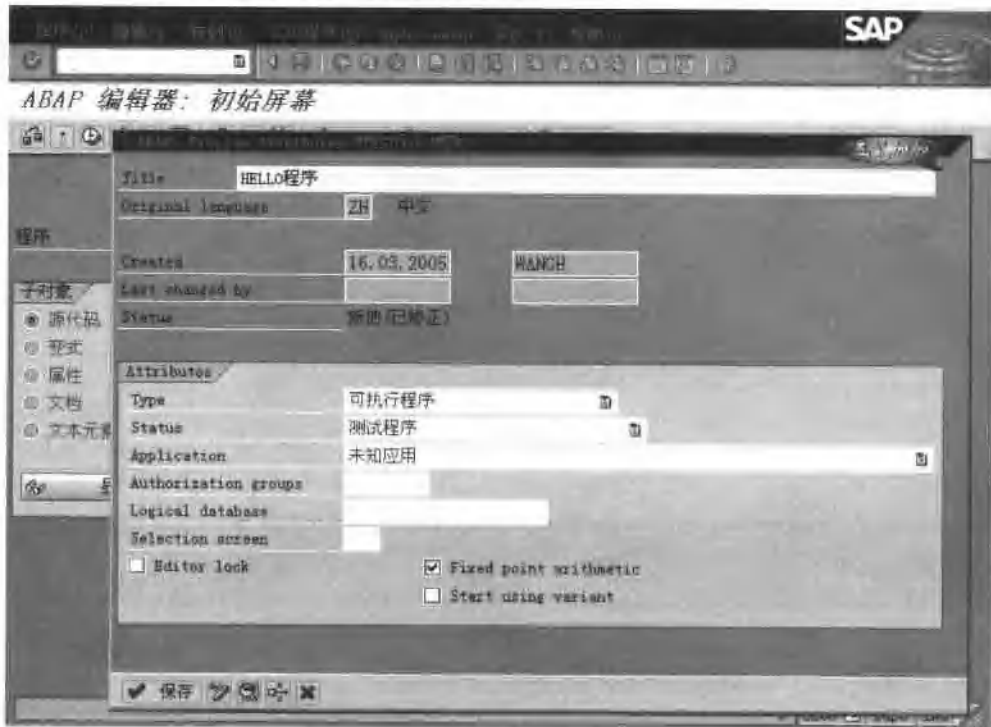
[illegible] SAP

ABAP 编辑器: 初始屏幕

程序

子对象
源代码
变式
属性
文档
文本元素

Title HELLO程序
Original language ZH 中文
Created 16.03.2005 WANGH
Last changed by
Status 新的(已修正)

Attributes
Type 可执行程序
Status 测试程序
Application 未知应用
Authorization groups
Logical database
Selection screen
Editor lock
Fixed point arithmetic
Start using variant

保存